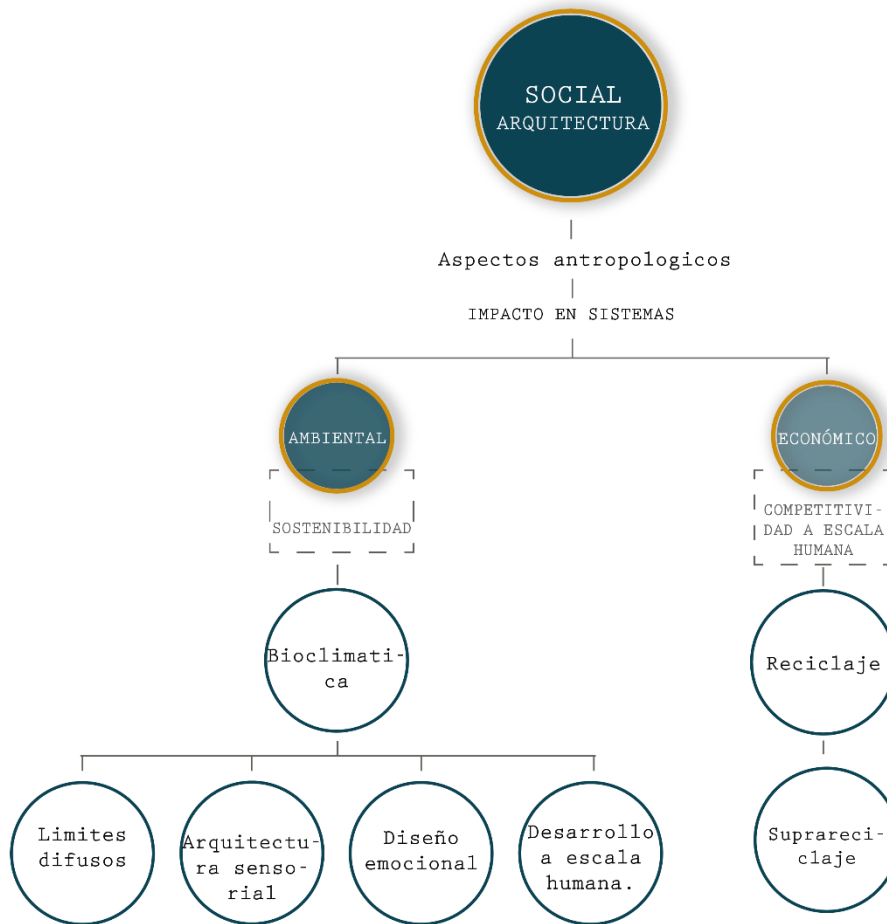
SOCIAL
ARQUITECTURA

Aspectos antropologicos

IMPACTO EN SISTEMAS

AMBIENTAL

SOSTENIBILIDAD

Bioclimatica

Limites difusos

Arquitectura sensorial

Diseño emocional

Desarrollo a escala humana.

ECONÓMICO

COMPETITIVIDAD A ESCALA HUMANA

Reciclaje

Suprareciclaje